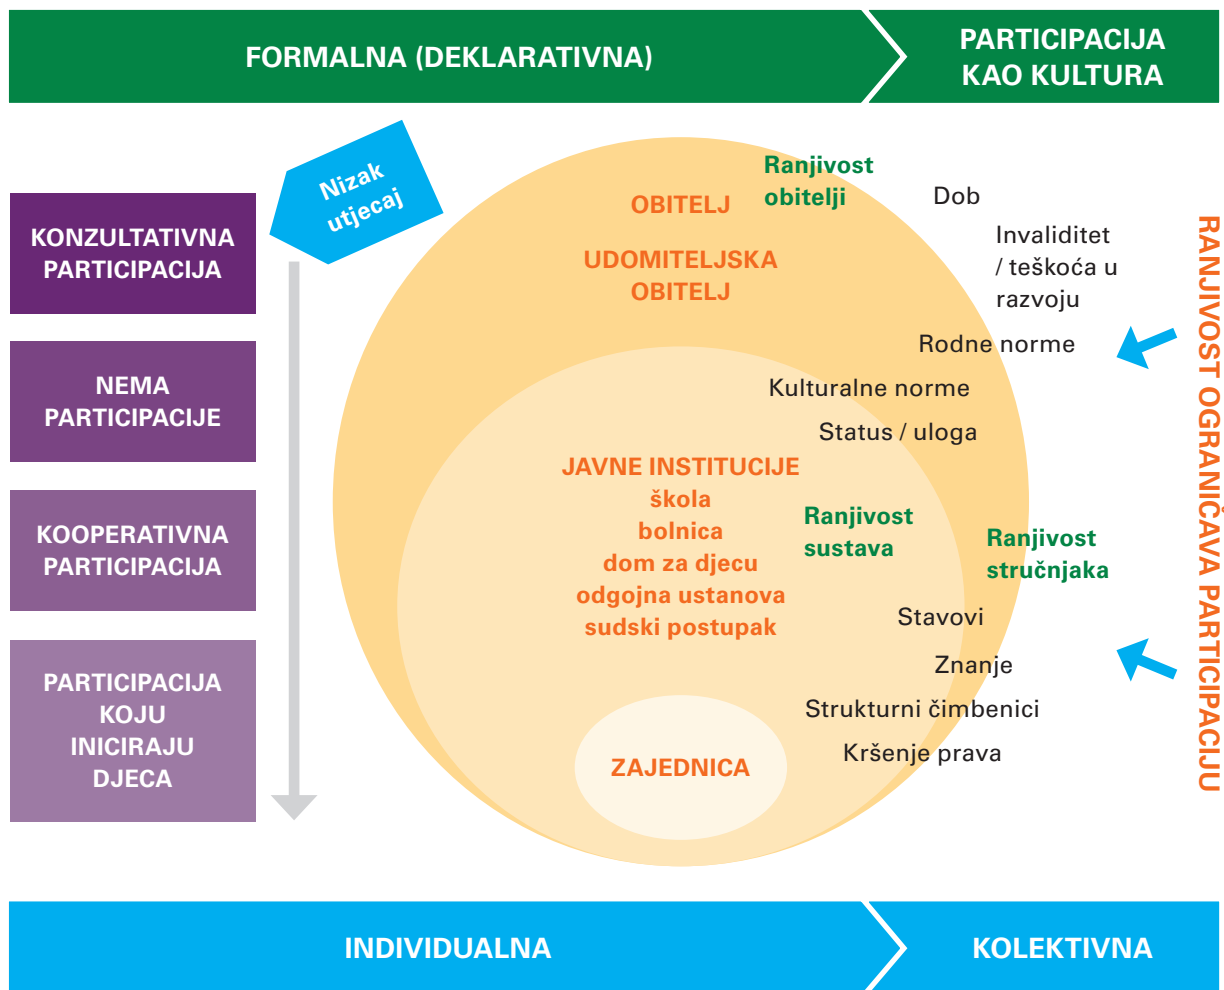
FORMALNA (DEKLARATIVNA)

PARTICIPACIJA KAO KULTURA

Nizak utjecaj

KONZULTATIVNA PARTICIPACIJA

NEMA PARTICIPACIJE

KOOPERATIVNA PARTICIPACIJA

PARTICIPACIJA KOJU INICIRAJU DJECA

OBITELJ

Ranjivost obitelji

UDOMITELJSKA OBITELJ

Dob

Invaliditet / teškoća u razvoju

Rodne norme

Kulturalne norme

Status / uloga

JAVNE INSTITUCIJE
škola
bolnica
dom za djecu
odgojna ustanova
sudski postupak

Ranjivost sustava

Ranjivost stručnjaka

Stavovi

Znanje

Strukturni čimbenici

Kršenje prava

ZAJEDNICA

RANJIVOST OGRANIČAVA PARTICIPACIJU

INDIVIDUALNA

KOLEKTIVNA